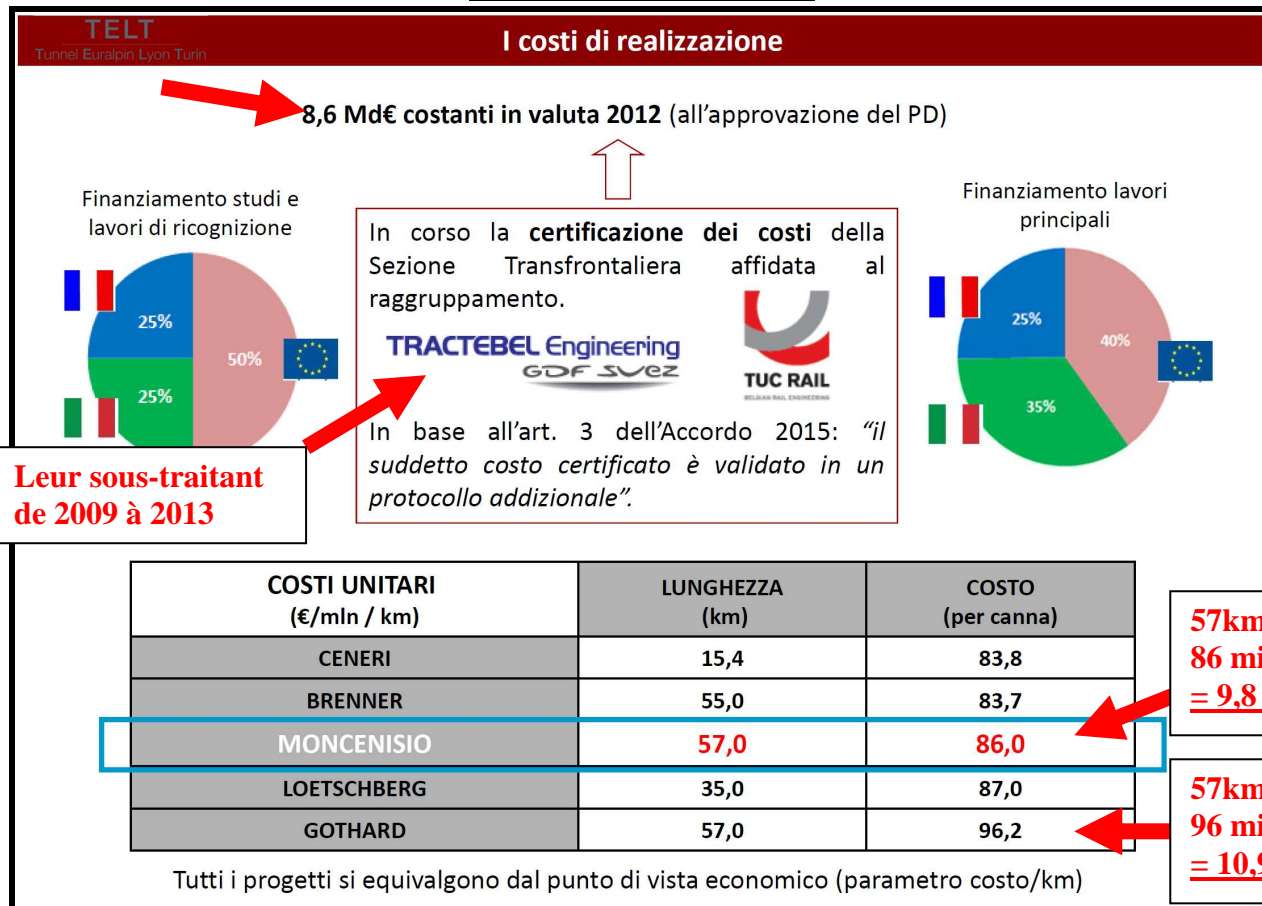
TELT
Tunnel Euralpin Lyon Turin

I costi di realizzazione

8,6 Md€ costanti in valuta 2012 (all'approvazione del PD)

Finanziamento studi e lavori di ricognizione

25%
50%
25%

In corso la certificazione dei costi della Sezione Transfrontaliera affidata al raggruppamento.

TRACTEBEL Engineering
GDF SUEZ

TUC RAIL
BELGIAN RAIL ENGINEERING

In base all'art. 3 dell'Accordo 2015: "il suddetto costo certificato è validato in un protocollo addizionale".

Finanziamento lavori principali

25%
40%
35%

Leur sous-traitant de 2009 à 2013

| COSTI UNITARI (€/mln / km) | LUNGHEZZA (km) | COSTO (per canna) |
|---|---|---|
| CENERI | 15,4 | 83,8 |
| BRENNER | 55,0 | 83,7 |
| MONCENISIO | 57,0 | 86,0 |
| LOETSCHBERG | 35,0 | 87,0 |
| GOTHARD | 57,0 | 96,2 |

57km
86 mi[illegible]
= 9,8 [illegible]

57km
96 mi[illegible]
= 10,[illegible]

Tutti i progetti si equivalgono dal punto di vista economico (parametro costo/km)